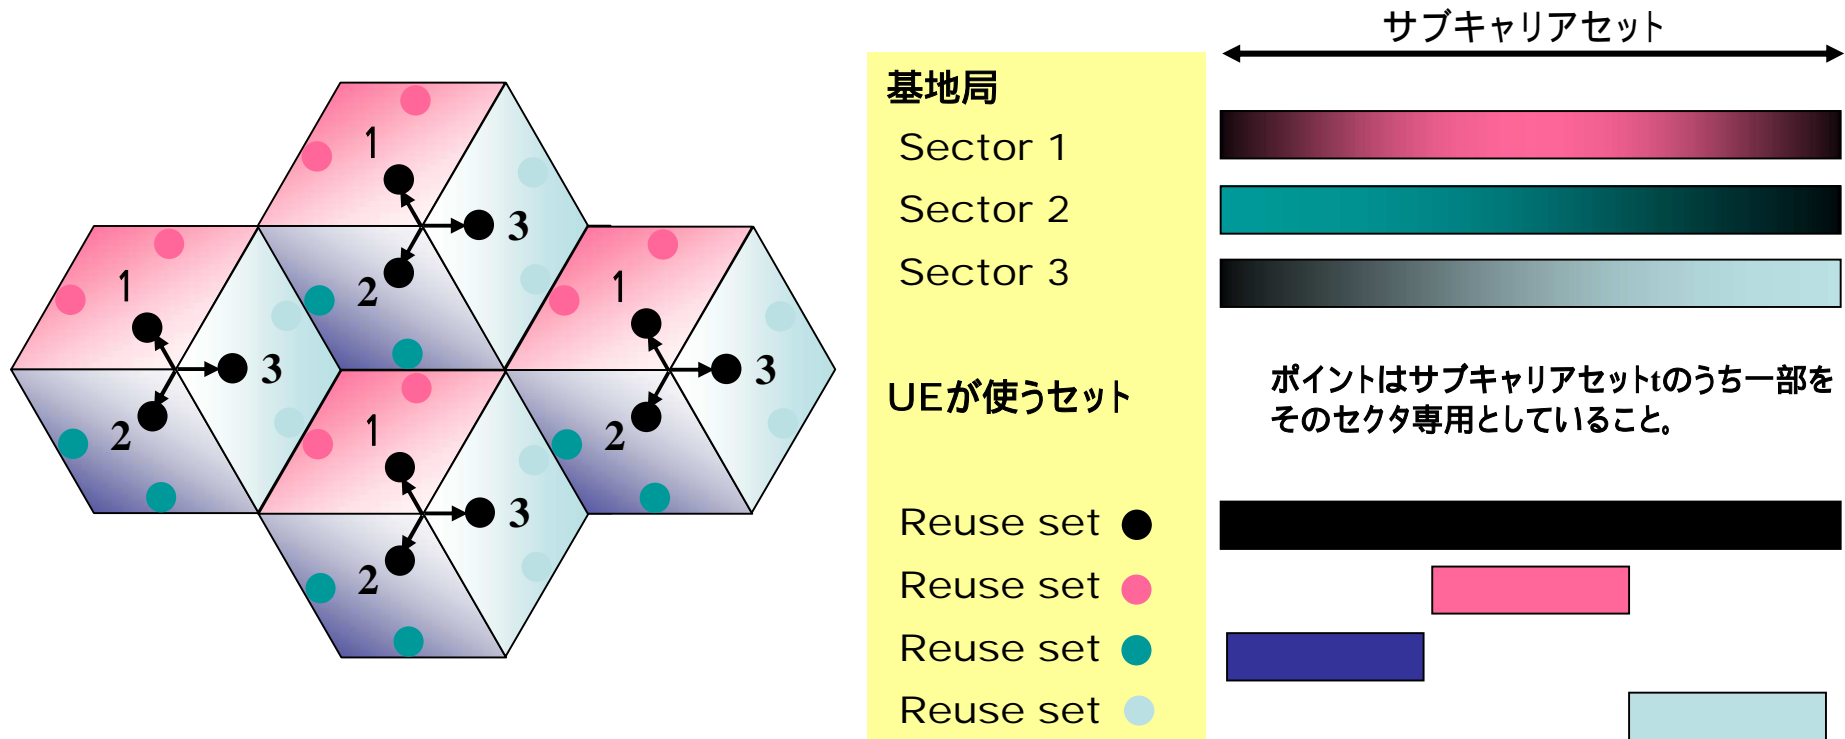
1
3
2
1
3
2
1
3
2
1
3
2

サブキャリアセット

基地局
Sector 1
Sector 2
Sector 3

UEが使うセット

ポイントはサブキャリアセットtのうち一部をそのセクタ専用としていること。

Reuse set
Reuse set
Reuse set
Reuse set